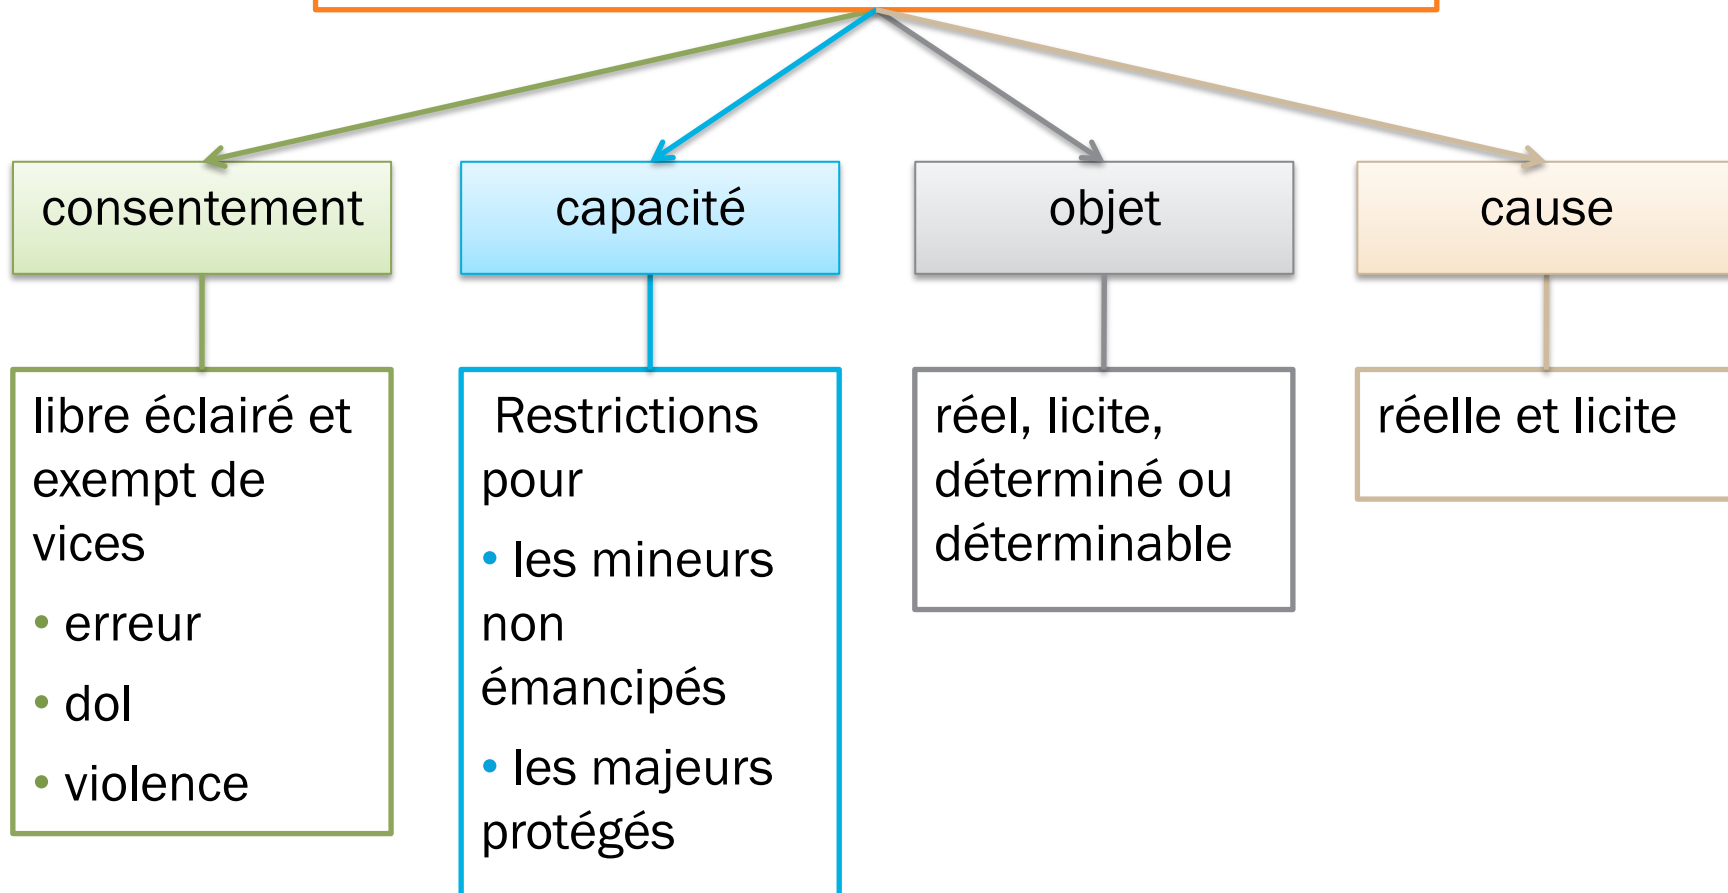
consentement

libre éclairé et exempt de vices
• erreur
• dol
• violence

capacité

Restrictions pour
• les mineurs non émancipés
• les majeurs protégés

objet

réel, licite, déterminé ou déterminable

cause

réelle et licite